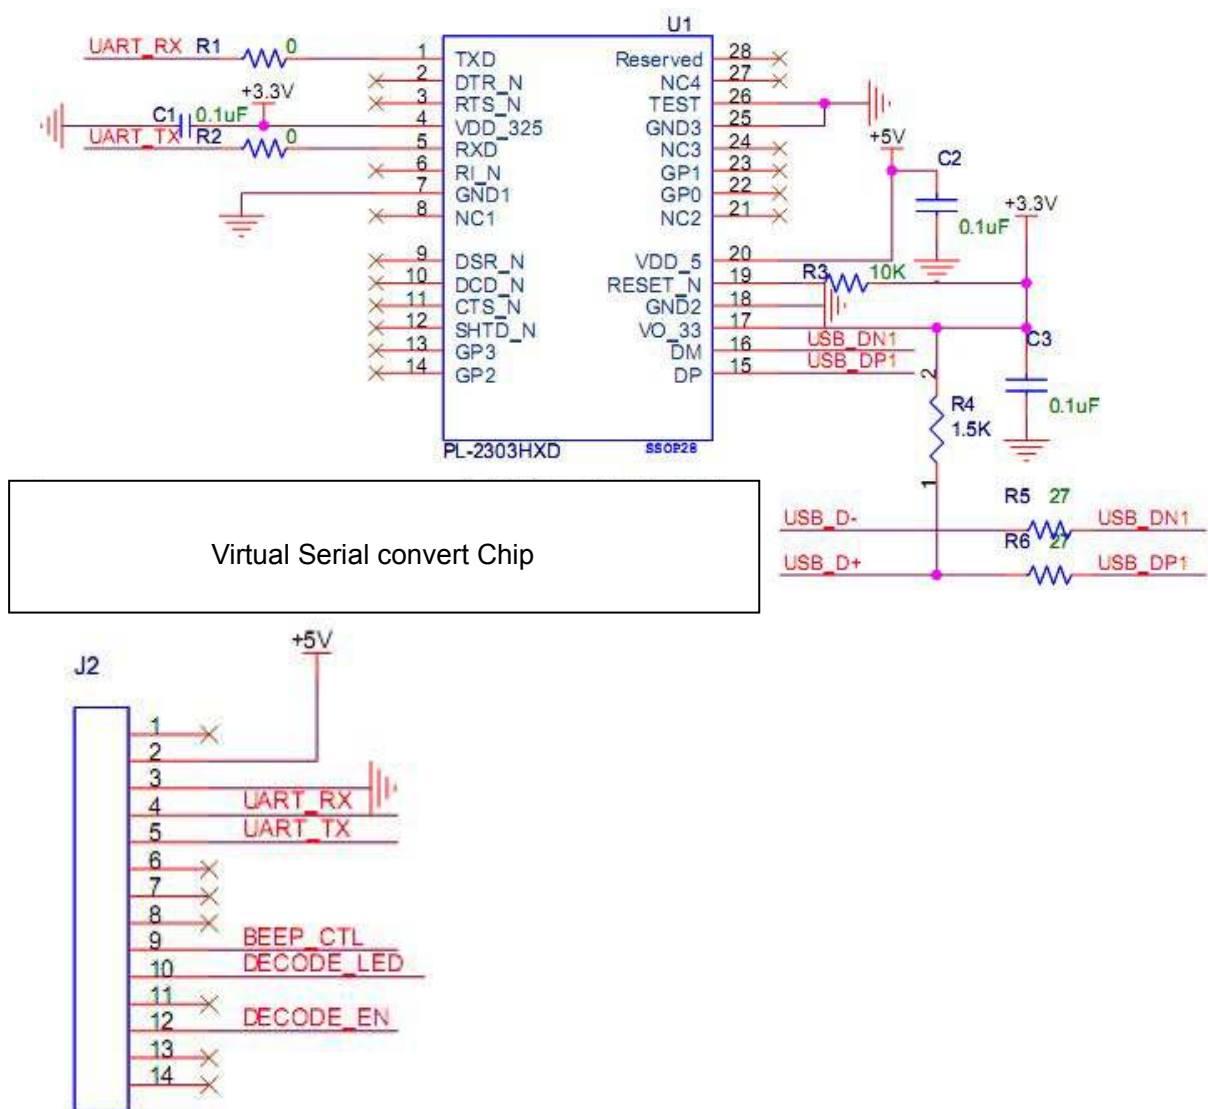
U1

UART_RX R1 0
+3.3V
C1 0.1uF
UART_TX R2 0

1 TXD
2 DTR_N
3 RTS_N
4 VDD_325
5 RXD
6 RI_N
7 GND1
8 NC1
9 DSR_N
10 DCD_N
11 CTS_N
12 SHTD_N
13 GP3
14 GP2

Reserved 28
NC4 27
TEST 26
GND3 25
NC3 24
GP1 23
GP0 22
NC2 21
VDD_5 20
RESET_N 19
GND2 18
VO_33 17
DM 16
DP 15

PL-2303HXD
SSOP28

+5V
C2
0.1uF
+3.3V
0.1uF
R3 10K
USB_DN1
USB_DP1
C3
0.1uF
2
R4
1.5K
1
R5 27
USB_D-
USB_DN1
R6 27
USB_D+
USB_DP1

Virtual Serial convert Chip

J2
+5V
1
2
3
4 UART_RX
5 UART_TX
6
7
8
9 BEEP_CTL
10 DECODE_LED
11
12 DECODE_EN
13
14